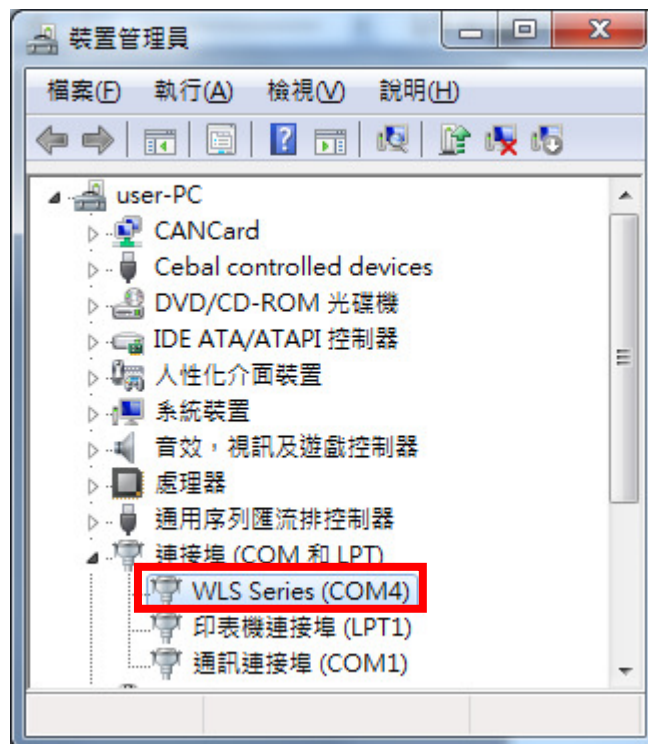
裝置管理員

檔案(F) 執行(A) 檢視(V) 說明(H)

user-PC
CANCard
Cebal controlled devices
DVD/CD-ROM 光碟機
IDE ATA/ATAPI 控制器
人性化介面裝置
系統裝置
音效，視訊及遊戲控制器
處理器
通用序列匯流排控制器
連接埠 (COM 和 LPT)
WLS Series (COM4)
印表機連接埠 (LPT1)
通訊連接埠 (COM1)